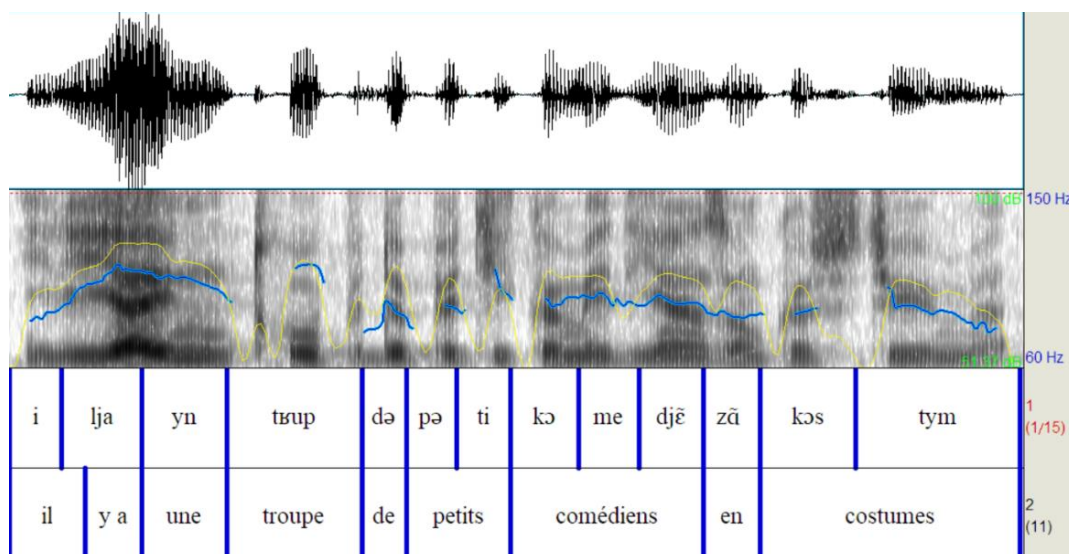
100 dB 150 Hz

51.31 dB 60 Hz

| i | lja | yn | tʁup | də | pə | ti | kɔ | me | djɛ̃ | zɑ̃ | kɔs | tym |
|---|---|---|---|---|---|---|---|---|---|---|---|---|

1 (1/15)

| il | y a | une | troupe | de | petits | comédiens | en | costumes |
|---|---|---|---|---|---|---|---|---|

2 (11)